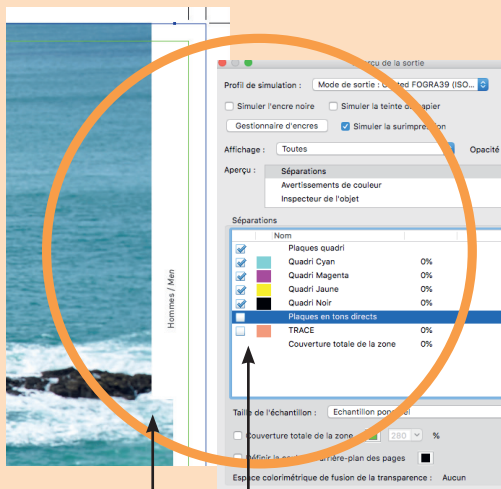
Aperçu de la sortie

Profil de simulation : Mode de sortie : Coated FOGRA39 (ISO...

Simuler l'encre noire
Simuler la teinte du papier

Gestionnaire d'encres
Simuler la surimpression

Affichage : Toutes
Opacité

Aperçu :
Séparations
Avertissements de couleur
Inspecteur de l'objet

Séparations

| | | Nom | |
|---|---|---|---|
| ✓ | | Plaques quadri | |
| ✓ | | Quadri Cyan | 0% |
| ✓ | | Quadri Magenta | 0% |
| ✓ | | Quadri Jaune | 0% |
| ✓ | | Quadri Noir | 0% |
| | | Plaques en tons directs | |
| | | TRACE | 0% |
| | | Couverture totale de la zone | 0% |

Taille de l'échantillon : Echantillon ponctuel

Couverture totale de la zone 280 %

Définir la couleur d'arrière-plan des pages

Espace colorimétrique de fusion de la transparence : Aucun

Hommes / Men